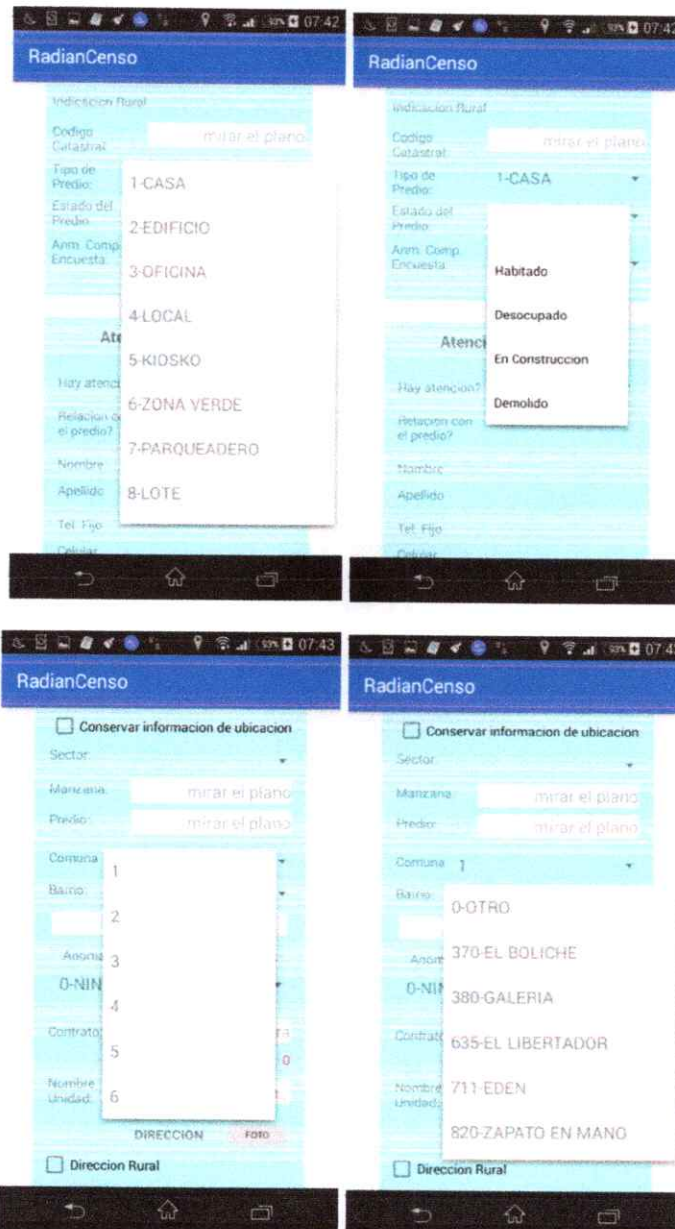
07:42
RadianCenso
Indicacion Rural
Codigo Catastral: mirar el plano
Tipo de Predio:
Estado del Predio:
Anm. Comp. Encuesta:
1-CASA
2-EDIFICIO
3-OFICINA
4-LOCAL
5-KIOSKO
6-ZONA VERDE
7-PARQUEADERO
8-LOTE
Ate
Hay atenci
Relacion c el predio?
Nombre
Apellido
Tel. Fijo
Celular

07:42
RadianCenso
Indicacion Rural
Codigo Catastral: mirar el plano
Tipo de Predio: 1-CASA
Estado del Predio:
Anm. Comp. Encuesta:
Habitado
Desocupado
En Construccion
Demolido
Atenci
Hay atencion?
Relacion con el predio?
Nombre
Apellido
Tel. Fijo
Celular

07:43
RadianCenso
Conservar informacion de ubicacion
Sector:
Manzana: mirar el plano
Predio: mirar el plano
Comuna
Barrio:
1
2
3
4
5
6
Anoma
0-NIN
Contrato
Nombre Unidad:
DIRECCION FOTO
Direccion Rural

07:43
RadianCenso
Conservar informacion de ubicacion
Sector:
Manzana: mirar el plano
Predio: mirar el plano
Comuna 1
Barrio:
0-OTRO
370-EL BOLICHE
380-GALERIA
635-EL LIBERTADOR
711-EDEN
820-ZAPATO EN MANO
Anom
0-NIN
Contrat
Nombre Unidad:
Direccion Rural